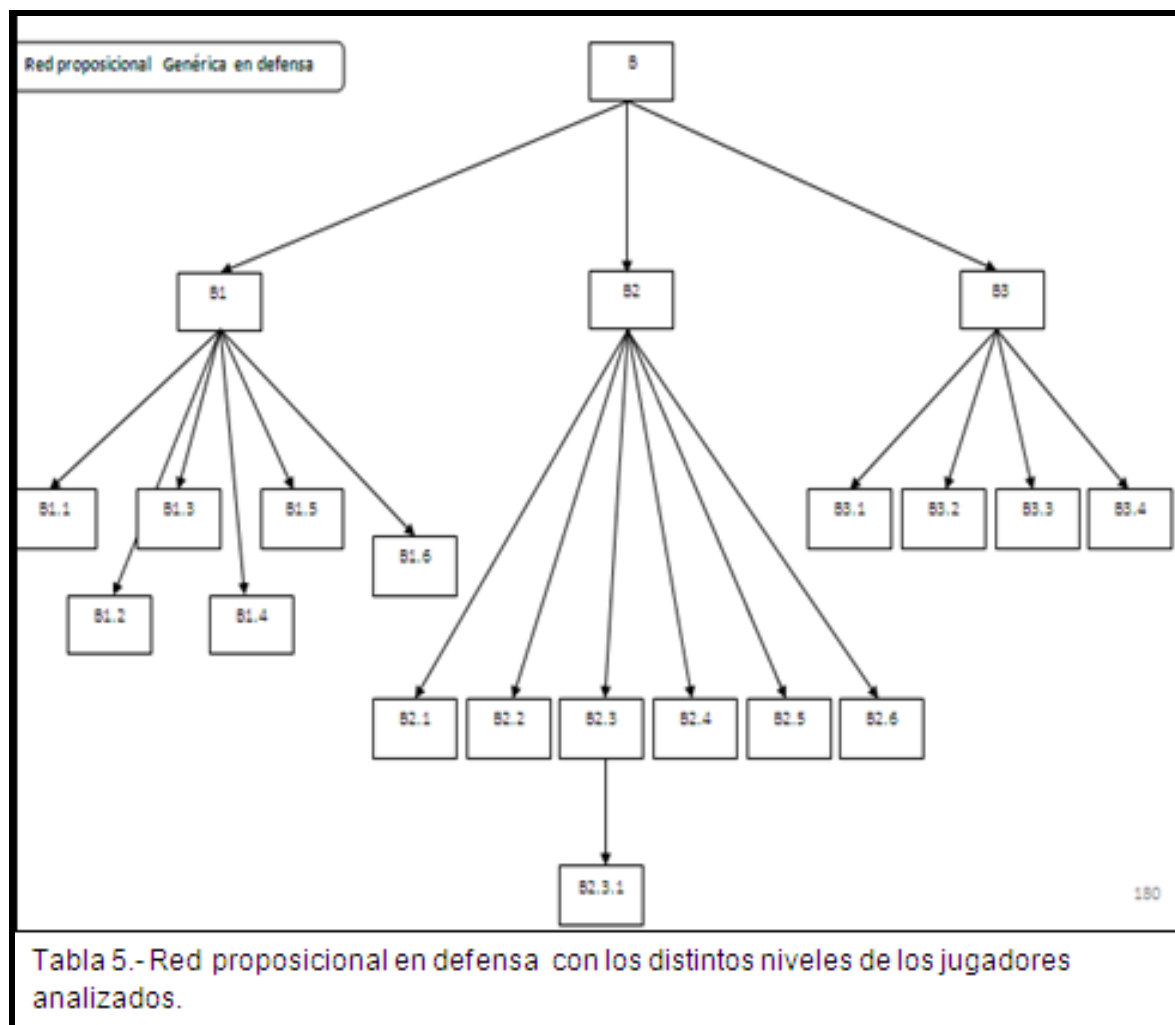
Red proposicional Genérica en defensa

B

B1

B2

B3

B1.1

B1.3

B1.5

B1.6

B1.2

B1.4

B2.1

B2.2

B2.3

B2.4

B2.5

B2.6

B2.3.1

B3.1

B3.2

B3.3

B3.4

180

Tabla 5.- Red proposicional en defensa con los distintos niveles de los jugadores analizados.